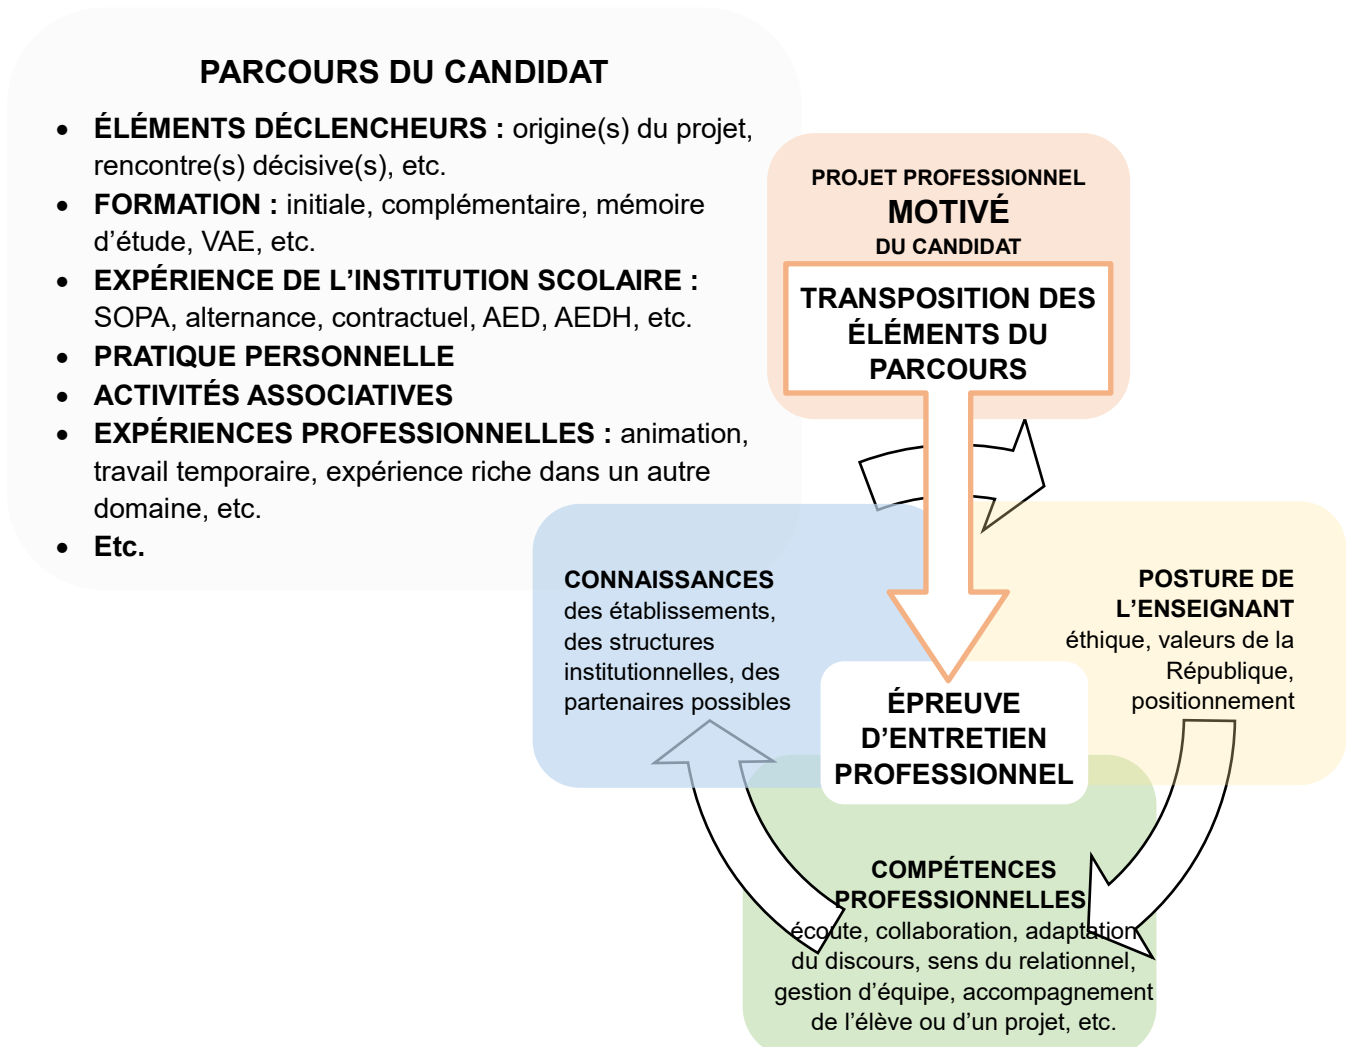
PARCOURS DU CANDIDAT

- **ÉLÉMENTS DÉCLENCHEURS :** origine(s) du projet, rencontre(s) décisive(s), etc.
- **FORMATION :** initiale, complémentaire, mémoire d'étude, VAE, etc.
- **EXPÉRIENCE DE L'INSTITUTION SCOLAIRE :** SOPA, alternance, contractuel, AED, AEDH, etc.
- **PRATIQUE PERSONNELLE**
- **ACTIVITÉS ASSOCIATIVES**
- **EXPÉRIENCES PROFESSIONNELLES :** animation, travail temporaire, expérience riche dans un autre domaine, etc.
- **Etc.**

PROJET PROFESSIONNEL
MOTIVÉ
DU CANDIDAT

TRANSPOSITION DES ÉLÉMENTS DU PARCOURS

CONNAISSANCES
des établissements, des structures institutionnelles, des partenaires possibles

POSTURE DE L'ENSEIGNANT
éthique, valeurs de la République, positionnement

ÉPREUVE D'ENTRETIEN PROFESSIONNEL

COMPÉTENCES PROFESSIONNELLES
écoute, collaboration, adaptation du discours, sens du relationnel, gestion d'équipe, accompagnement de l'élève ou d'un projet, etc.